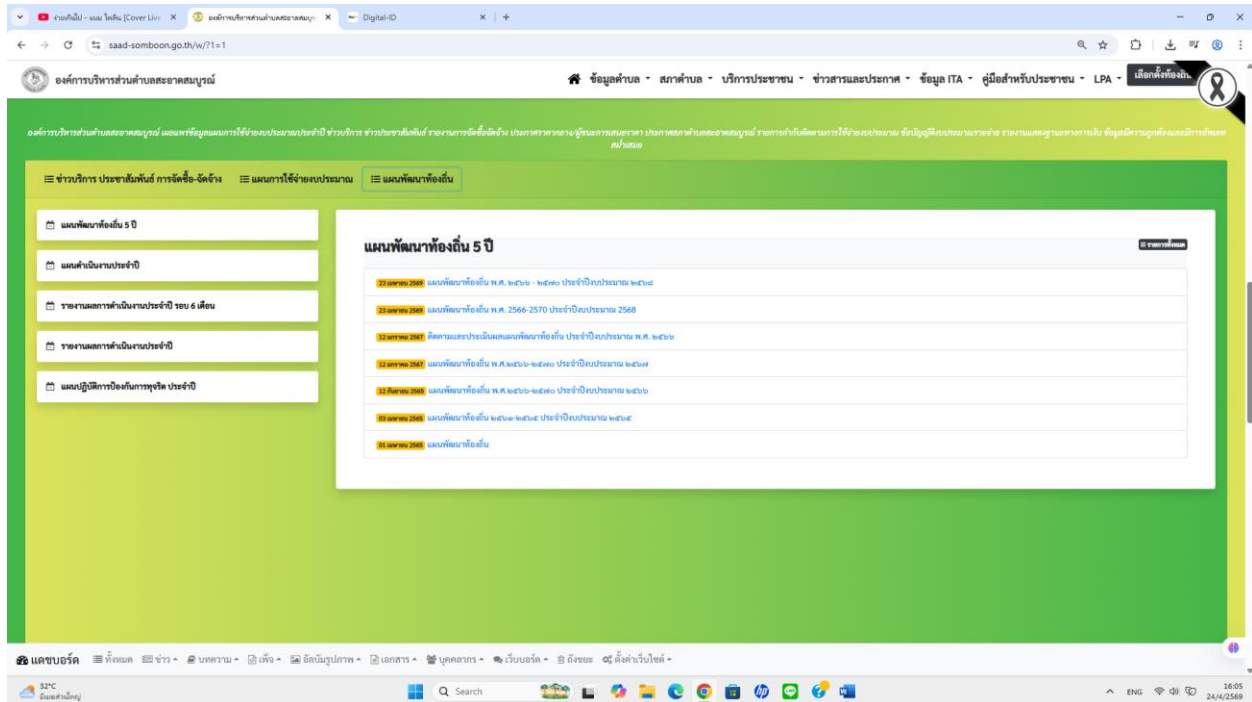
งานที่ไม่ - แบม ไพลิน [Cover Live] × | องค์การบริหารส่วนตำบลสะอาดสมบูรณ์ × | Digital-ID × | +

saad-somboon.go.th/w/?1=1

องค์การบริหารส่วนตำบลสะอาดสมบูรณ์

ข้อมูลตำบล ▾ สภาตำบล ▾ บริการประชาชน ▾ ข่าวสารและประกาศ ▾ ข้อมูล ITA ▾ คู่มือสำหรับประชาชน ▾ LPA ▾ เลือกตั้งท้องถิ่น

องค์การบริหารส่วนตำบลสะอาดสมบูรณ์ เผยแพร่ข้อมูลแผนการใช้จ่ายงบประมาณประจำปี ข่าวบริการ ข่าวประชาสัมพันธ์ รายงานการจัดซื้อจัดจ้าง ประกาศราคากลาง/ผู้ชนะการเสนอราคา ประกาศสภาตำบลสะอาดสมบูรณ์ รายการกำกับติดตามการใช้จ่ายงบประมาณ ข้อบัญญัติงบประมาณรายจ่าย รายงานแสดงฐานะทางการเงิน ข้อมูลมีความถูกต้องและมีการอัพเดท สม่ำเสมอ

☰ ข่าวบริการ ประชาสัมพันธ์ การจัดซื้อ-จัดจ้าง ☰ แผนการใช้จ่ายงบประมาณ ☰ แผนพัฒนาท้องถิ่น

แผนพัฒนาท้องถิ่น 5 ปี

แผนดำเนินงานประจำปี

รายงานผลการดำเนินงานประจำปี รอบ 6 เดือน

รายงานผลการดำเนินงานประจำปี

แผนปฏิบัติการป้องกันการทุจริต ประจำปี

แผนพัฒนาท้องถิ่น 5 ปี

รายการทั้งหมด

23 เมษายน 2569 แผนพัฒนาท้องถิ่น พ.ศ. ๒๕๖๖ - ๒๕๗๐ ประจำปีงบประมาณ ๒๕๖๘

23 เมษายน 2569 แผนพัฒนาท้องถิ่น พ.ศ. 2566-2570 ประจำปีงบประมาณ 2568

12 มกราคม 2567 ติดตามและประเมินผลแผนพัฒนาท้องถิ่น ประจำปีงบประมาณ พ.ศ. ๒๕๖๖

12 มกราคม 2567 แผนพัฒนาท้องถิ่น พ.ศ.๒๕๖๖-๒๕๗๐ ประจำปีงบประมาณ ๒๕๖๗

12 กันยายน 2565 แผนพัฒนาท้องถิ่น พ.ศ.๒๕๖๖-๒๕๗๐ ประจำปีงบประมาณ ๒๕๖๖

03 เมษายน 2565 แผนพัฒนาท้องถิ่น ๒๕๖๑-๒๕๖๕ ประจำปีงบประมาณ ๒๕๖๕

01 เมษายน 2565 แผนพัฒนาท้องถิ่น

แดชบอร์ด ☰ ทั้งหมด ข่าว ▾ บทความ ▾ เพจ ▾ อัลบั้มรูปภาพ ▾ เอกสาร ▾ บุคลากร ▾ เว็บบอร์ด ▾ ถังขยะ ตั้งค่าเว็บไซต์ ▾

32°C มีเมฆเป็นส่วนใหญ่

Search

ENG 16:05 24/4/2569